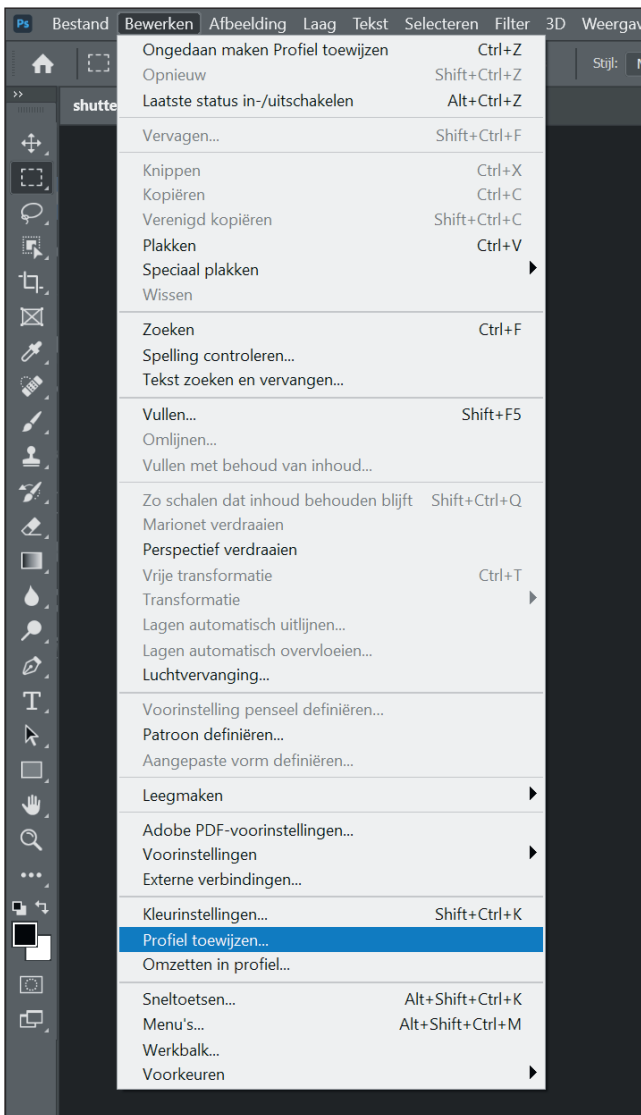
Ps Bestand Bewerken Afbeelding Laag Tekst Selecteren Filter 3D Weergav

Stijl: N

shutte

Ongedaan maken Profiel toewijzen Ctrl+Z
Opnieuw Shift+Ctrl+Z
Laatste status in-/uitschakelen Alt+Ctrl+Z

Vervagen... Shift+Ctrl+F

Knippen Ctrl+X
Kopiëren Ctrl+C
Verenigd kopiëren Shift+Ctrl+C
Plakken Ctrl+V
Speciaal plakken
Wissen

Zoeken Ctrl+F
Spelling controleren...
Tekst zoeken en vervangen...

Vullen... Shift+F5
Omlijnen...
Vullen met behoud van inhoud...

Zo schalen dat inhoud behouden blijft Shift+Ctrl+Q
Marionet verdraaien
Perspectief verdraaien
Vrije transformatie Ctrl+T
Transformatie
Lagen automatisch uitlijnen...
Lagen automatisch overvloeien...
Luchtvervanging...

Voorinstelling penseel definiëren...
Patroon definiëren...
Aangepaste vorm definiëren...

Leegmaken

Adobe PDF-voorinstellingen...
Voorinstellingen
Externe verbindingen...

Kleurinstellingen... Shift+Ctrl+K
Profiel toewijzen...
Omzetten in profiel...

Sneltoetsen... Alt+Shift+Ctrl+K
Menu's... Alt+Shift+Ctrl+M
Werkbalk...
Voorkeuren